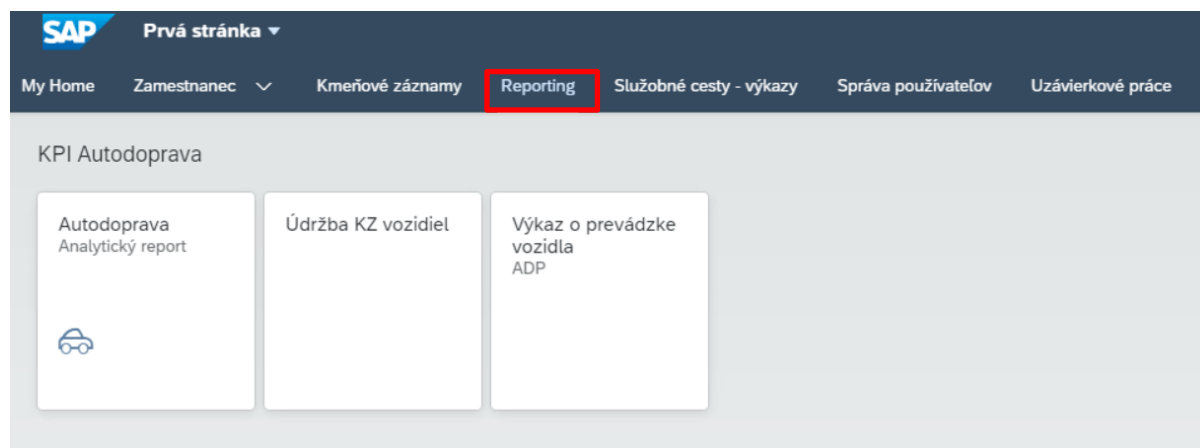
SAP Prvá stránka

My Home Zamestnanec Kmeňové záznamy Reporting Služobné cesty - výkazy Správa používateľov Uzávierkové práce

KPI Autodoprava

Autodoprava
Analytický report

Údržba KZ vozidiel

Výkaz o prevádzke vozidla
ADP